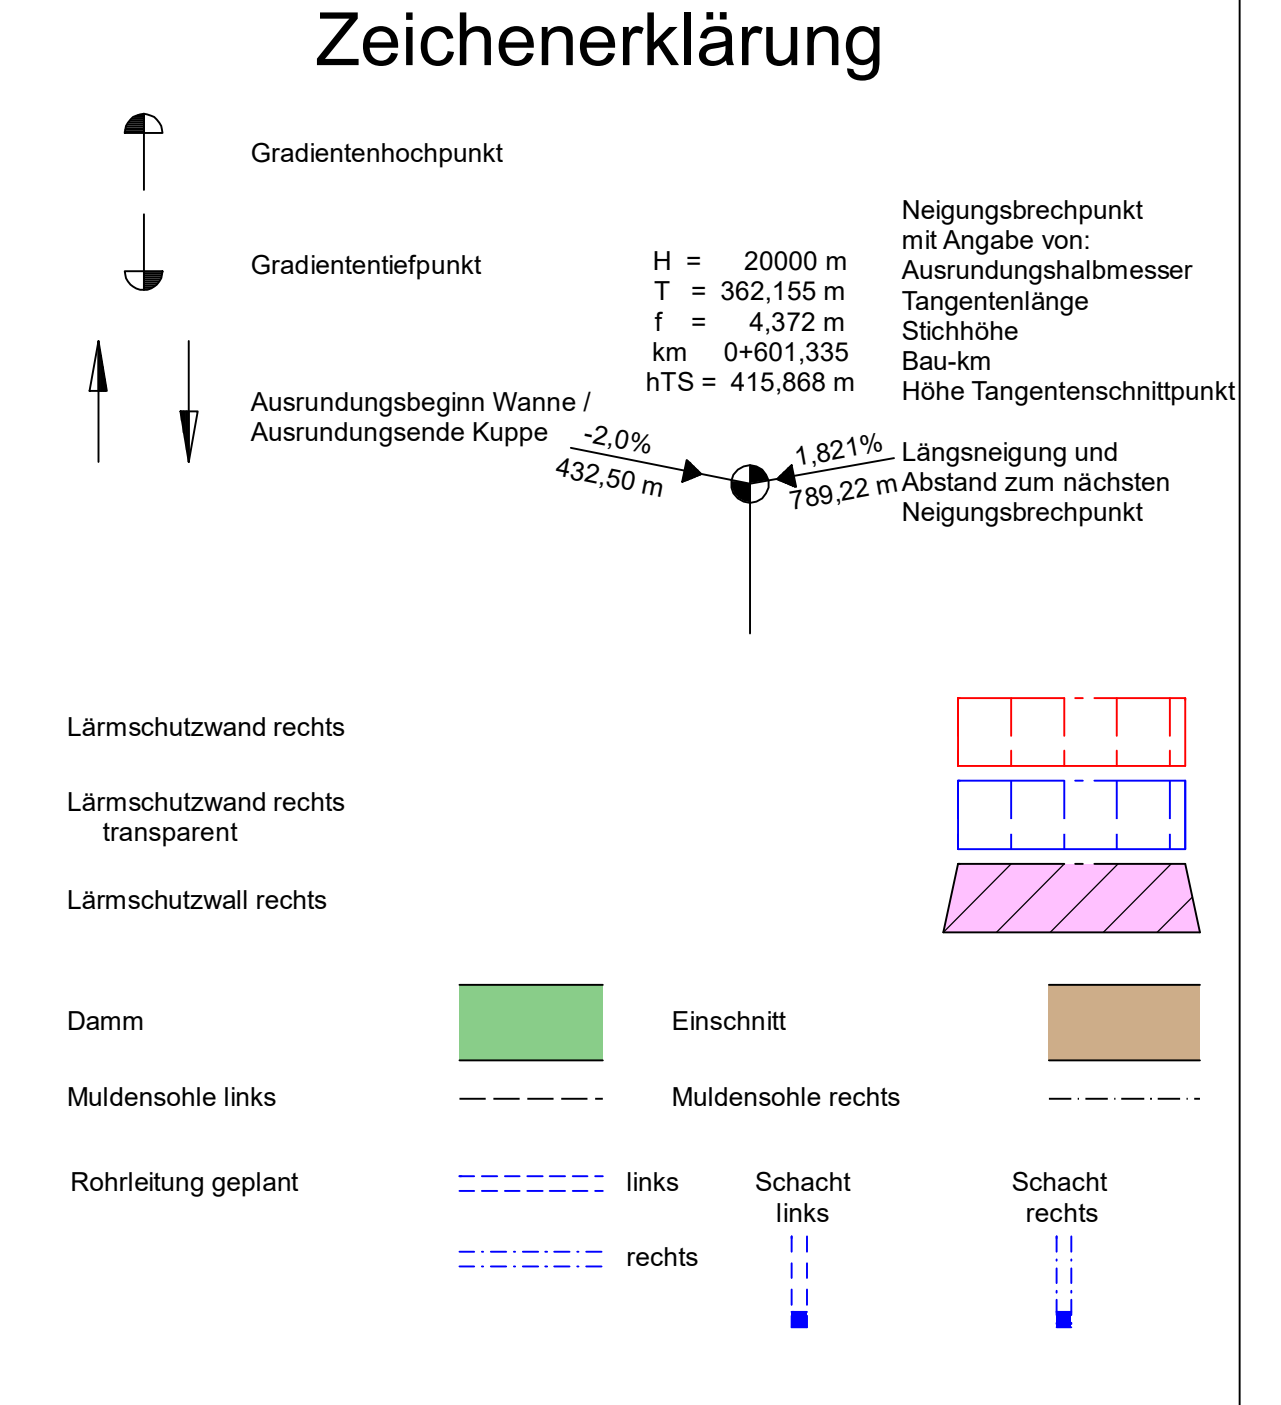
Zeichenerklärung

Gradientenhochpunkt

Gradiententiefpunkt

Ausrundungsbeginn Wanne /
Ausrundungsende Kuppe

H = 20000 m
T = 362,155 m
f = 4,372 m
km 0+601,335
hTS = 415,868 m

Neigungsbrechpunkt
mit Angabe von:
Ausrundungshalbmesser
Tangentenlänge
Stichhöhe
Bau-km
Höhe Tangentenschnittpunkt

-2,0%
432,50 m

1,821%
789,22 m

Längsneigung und
Abstand zum nächsten
Neigungsbrechpunkt

Lärmschutzwand rechts

Lärmschutzwand rechts
transparent

Lärmschutzwall rechts

Damm

Einschnitt

Muldensohle links

Muldensohle rechts

Rohrleitung geplant

links

rechts

Schacht
links

Schacht
rechts